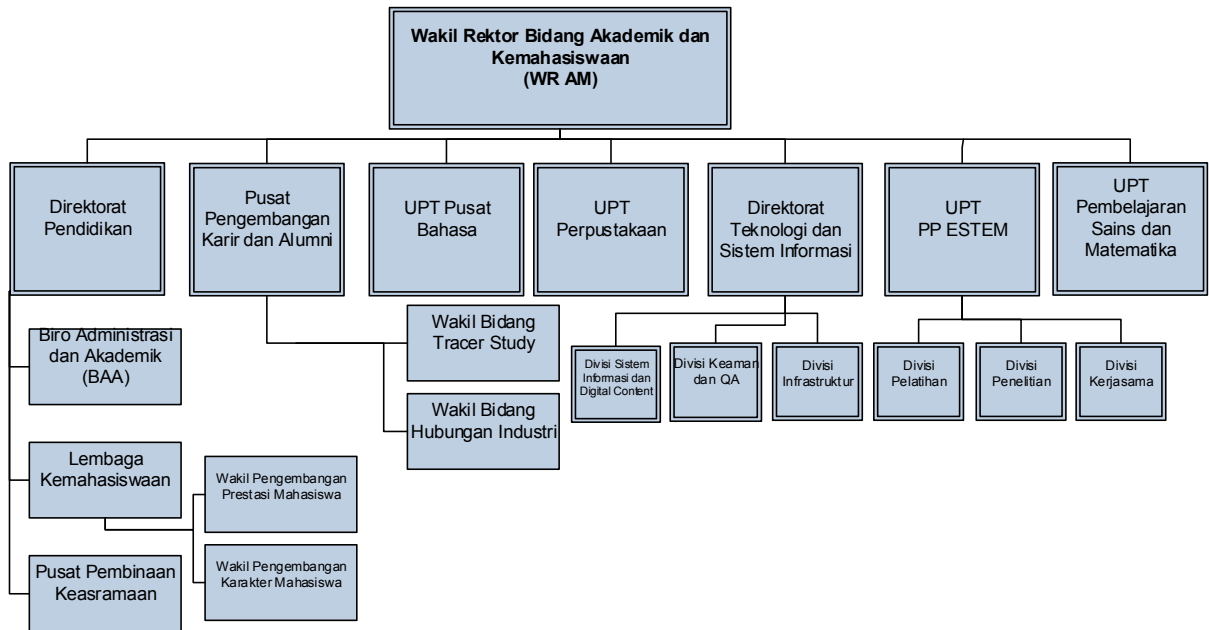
Wakil Rektor Bidang Akademik dan Kemahasiswaan
(WR AM)

Direktorat Pendidikan

Pusat Pengembangan Karir dan Alumni

UPT Pusat Bahasa

UPT Perpustakaan

Direktorat Teknologi dan Sistem Informasi

UPT PP ESTEM

UPT Pembelajaran Sains dan Matematika

Biro Administrasi dan Akademik (BAA)

Lembaga Kemahasiswaan

Pusat Pembinaan Keasramaan

Wakil Pengembangan Prestasi Mahasiswa

Wakil Pengembangan Karakter Mahasiswa

Wakil Bidang Tracer Study

Wakil Bidang Hubungan Industri

Divisi Sistem Informasi dan Digital Content

Divisi Keaman dan QA

Divisi Infrastruktur

Divisi Pelatihan

Divisi Penelitian

Divisi Kerjasama